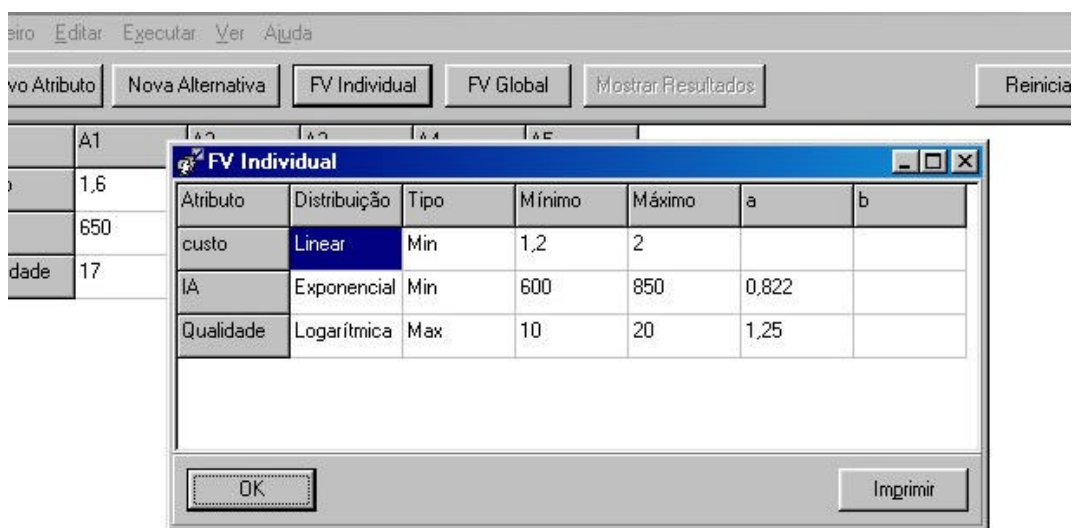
eiro Editar Executar Ver Ajuda

vo Atributo | Nova Alternativa | FV Individual | FV Global | Mostrar Resultados | Reinicia

| | A1 | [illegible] | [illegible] | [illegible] | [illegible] |
|---|---|---|---|---|---|
| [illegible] | 1,6 | | | | |
| | 650 | | | | |
| dade | 17 | | | | |

FV Individual

| Atributo | Distribuição | Tipo | Mínimo | Máximo | a | b |
|---|---|---|---|---|---|---|
| custo | Linear | Min | 1,2 | 2 | | |
| IA | Exponencial | Min | 600 | 850 | 0,822 | |
| Qualidade | Logarítmica | Max | 10 | 20 | 1,25 | |

OK

Imprimir